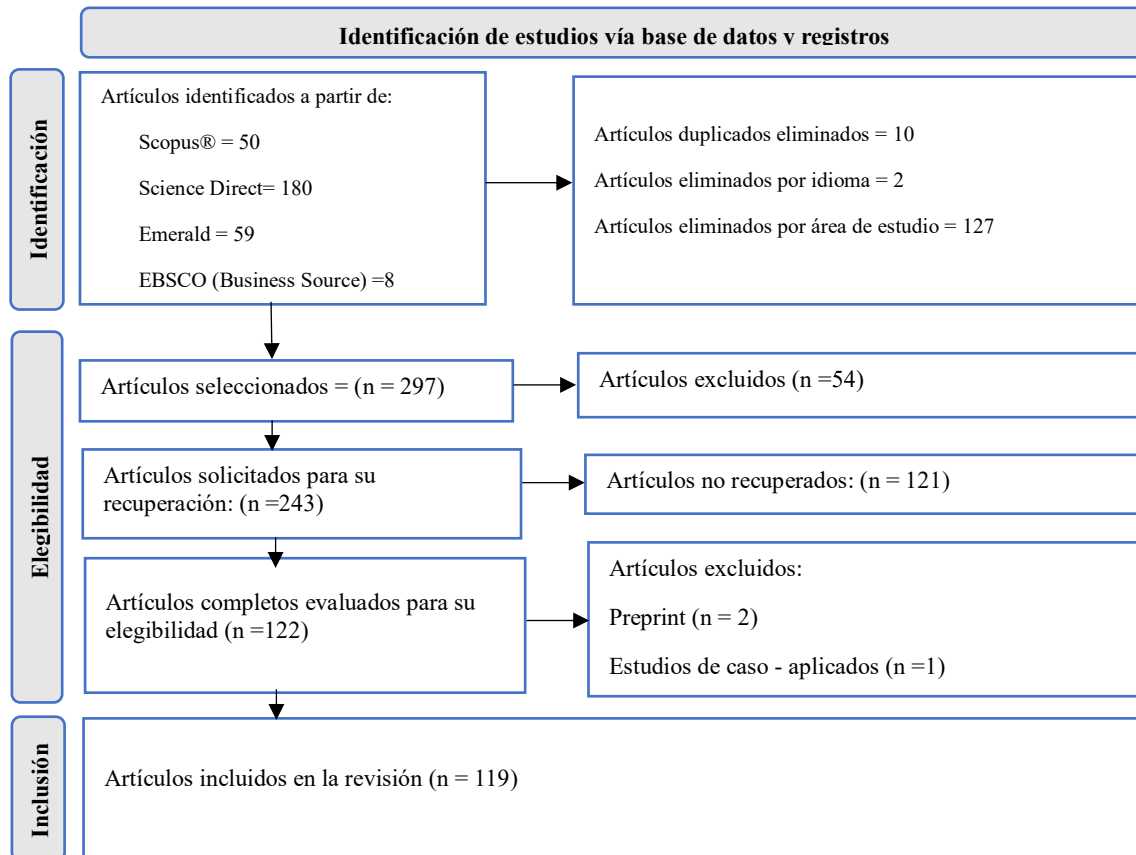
Identificación de estudios vía base de datos y registros

Identificación

Artículos identificados a partir de:

Scopus® = 50

Science Direct= 180

Emerald = 59

EBSCO (Business Source) =8

Artículos duplicados eliminados = 10

Artículos eliminados por idioma = 2

Artículos eliminados por área de estudio = 127

Elegibilidad

Artículos seleccionados = (n = 297)

Artículos excluidos (n =54)

Artículos solicitados para su recuperación: (n =243)

Artículos no recuperados: (n = 121)

Artículos completos evaluados para su elegibilidad (n =122)

Artículos excluidos:

Preprint (n = 2)

Estudios de caso - aplicados (n =1)

Inclusión

Artículos incluidos en la revisión (n = 119)